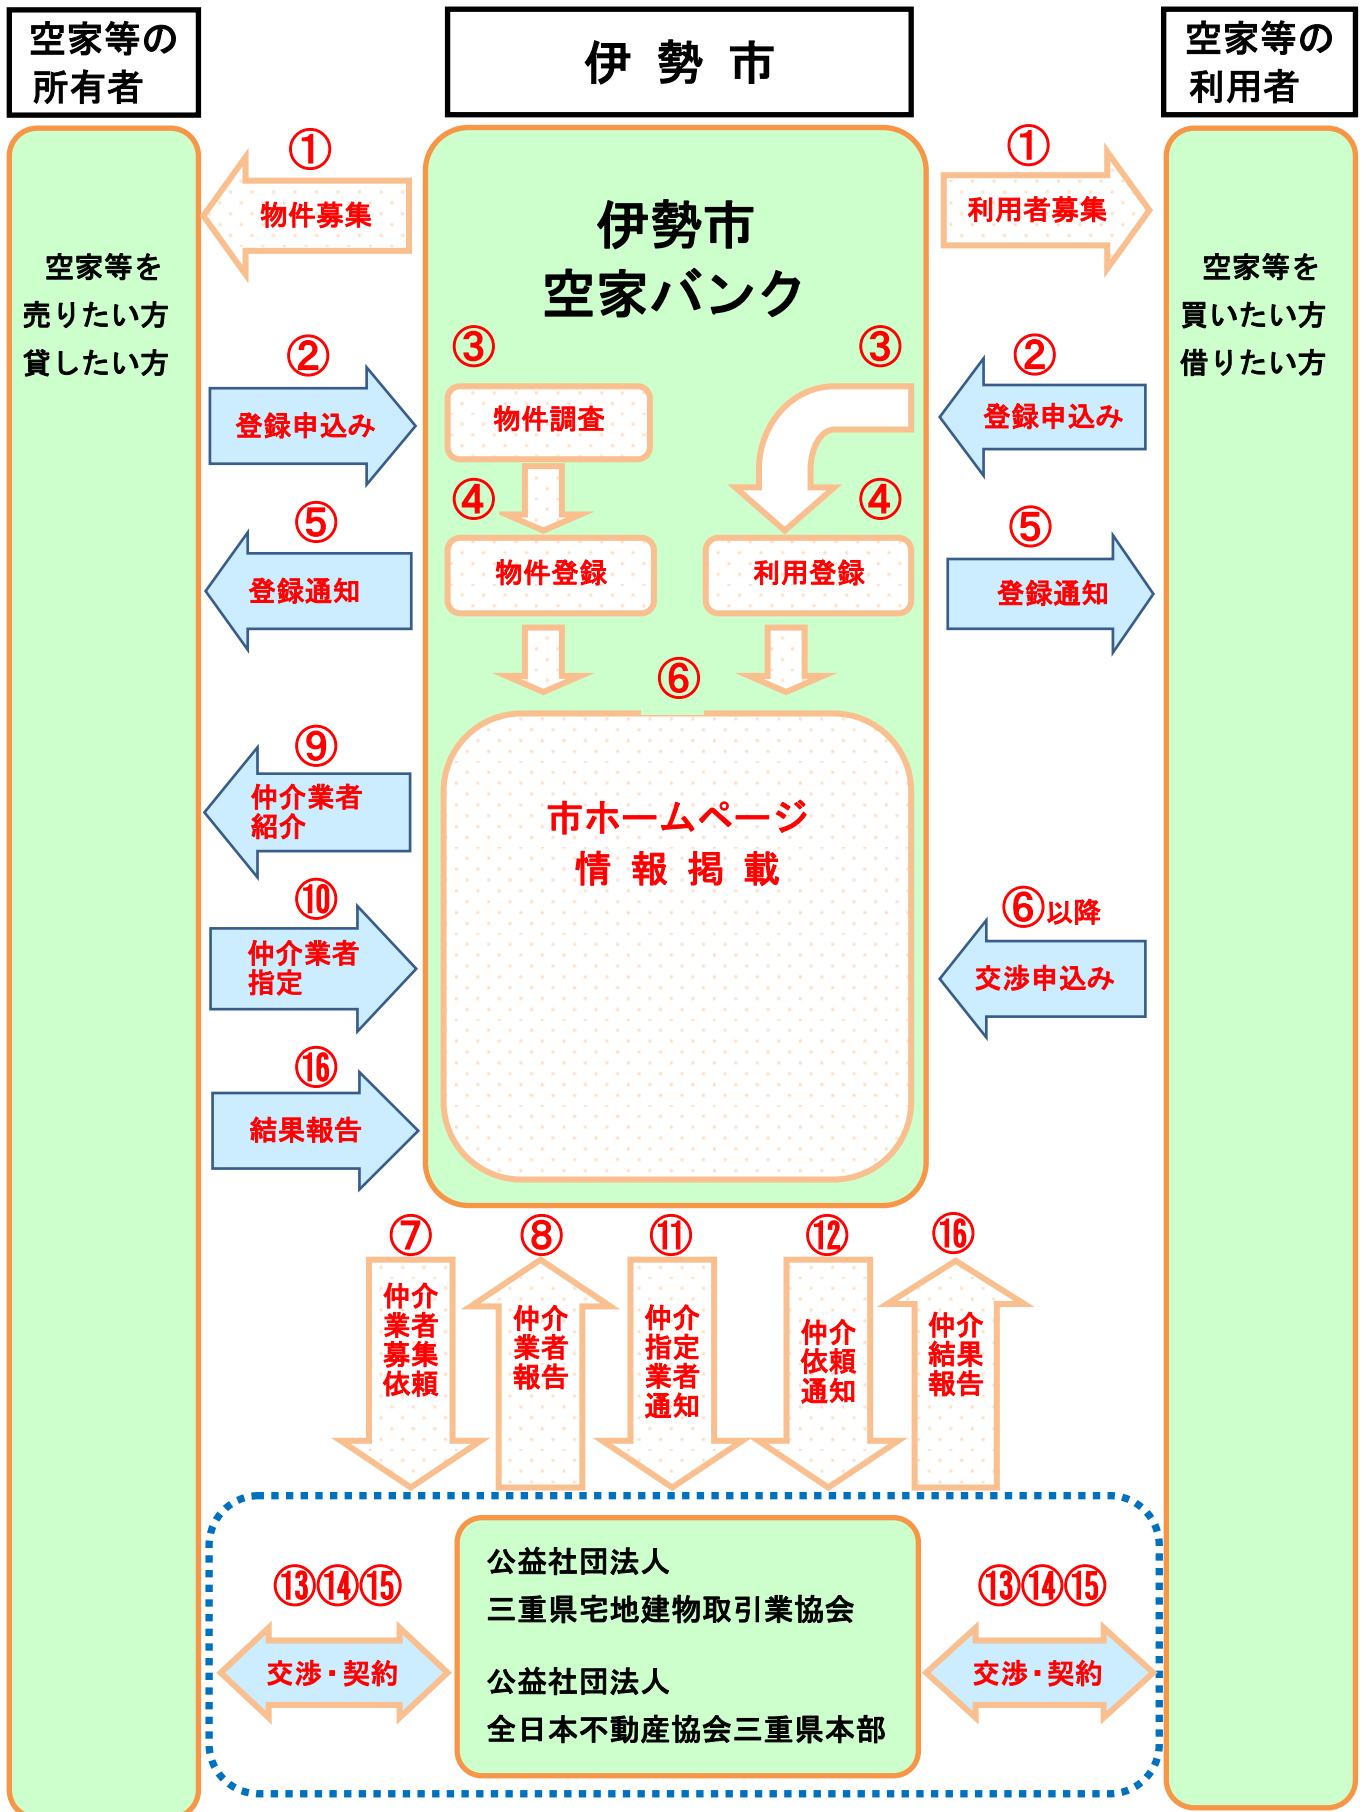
空家等の所有者

伊 勢 市

空家等の利用者

空家等を
売りたい方
貸したい方

①
物件募集

②
登録申込み

⑤
登録通知

⑨
仲介業者紹介

⑩
仲介業者指定

⑯
結果報告

伊勢市
空家バンク

③
物件調査

④
物件登録

③

④
利用登録

⑥

市ホームページ
情 報 掲 載

①
利用者募集

②
登録申込み

⑤
登録通知

⑥以降
交渉申込み

空家等を
買いたい方
借りたい方

⑦
仲介業者募集依頼

⑧
仲介業者報告

⑪
仲介指定業者通知

⑫
仲介依頼通知

⑯
仲介結果報告

⑬⑭⑮
交渉・契約

公益社団法人
三重県宅地建物取引業協会

公益社団法人
全日本不動産協会三重県本部

⑬⑭⑮
交渉・契約